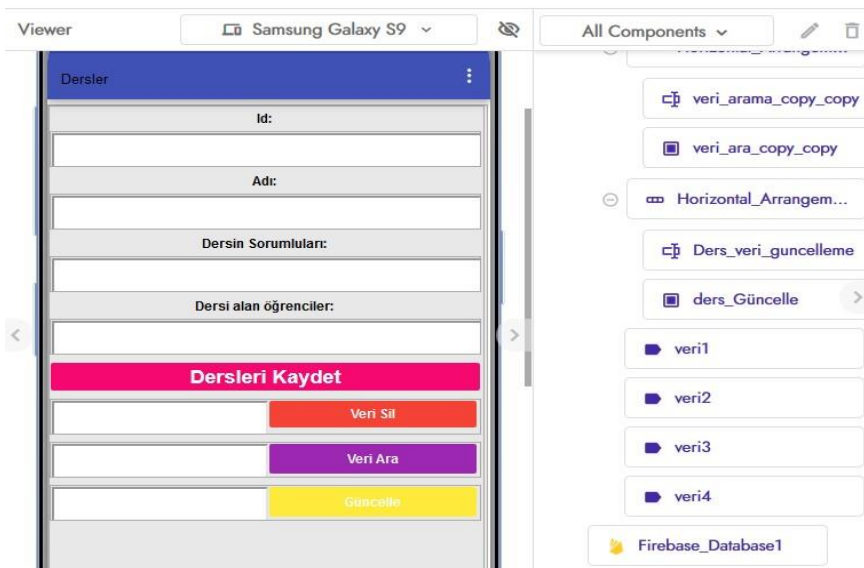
Viewer

Samsung Galaxy S9

All Components

Dersler

Id:

Adı:

Dersin Sorumluları:

Dersi alan öğrenciler:

Dersleri Kaydet

Veri Sil

Veri Ara

Güncelle

Horizontal_Arrangem...

veri_arama_copy_copy

veri_ara_copy_copy

Horizontal_Arrangem...

Ders_veri_guncelleme

ders_Güncelle

veri1

veri2

veri3

veri4

Firebase_Database1